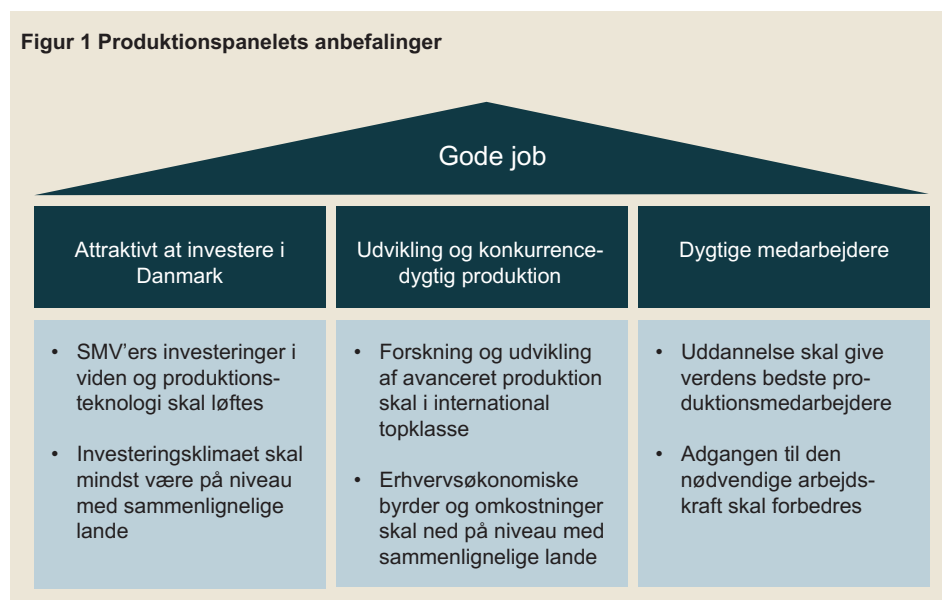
**Figur 1 Produktionspanelets anbefalinger**

Gode job

Attraktivt at investere i Danmark

- SMV'ers investeringer i viden og produktionsteknologi skal løftes
- Investeringsklimaet skal mindst være på niveau med sammenlignelige lande

Udvikling og konkurrencedygtig produktion

- Forskning og udvikling af avanceret produktion skal i international topklasse
- Erhvervsøkonomiske byrder og omkostninger skal ned på niveau med sammenlignelige lande

Dygtige medarbejdere

- Uddannelse skal give verdens bedste produktionsmedarbejdere
- Adgangen til den nødvendige arbejdskraft skal forbedres